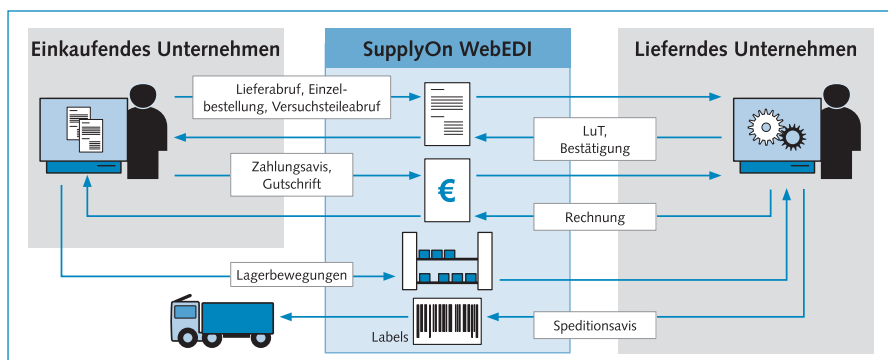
Einkaufendes Unternehmen

SupplyOn WebEDI

Lieferndes Unternehmen

Lieferabruf, Einzelbestellung, Versuchsteileabruf

LuT, Bestätigung

Zahlungsavis, Gutschrift

€

Rechnung

Lagerbewegungen

Labels

Speditionsavis